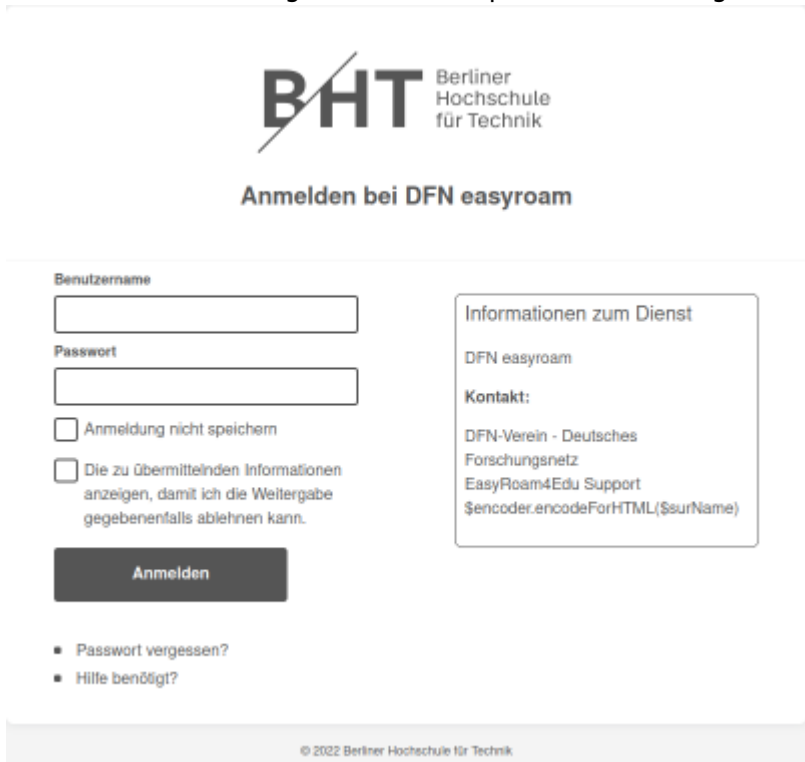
BHT Berliner Hochschule für Technik

Anmelden bei DFN easyroam

Benutzername

Passwort

Anmeldung nicht speichern

Die zu übermittelnden Informationen anzeigen, damit ich die Weitergabe gegebenenfalls ablehnen kann.

Anmelden

- Passwort vergessen?
- Hilfe benötigt?

Informationen zum Dienst

DFN easyroam

Kontakt:

DFN-Verein - Deutsches Forschungsnetz EasyRoam4Edu Support $encoder.encodeForHTML($surName)

© 2022 Berliner Hochschule für Technik